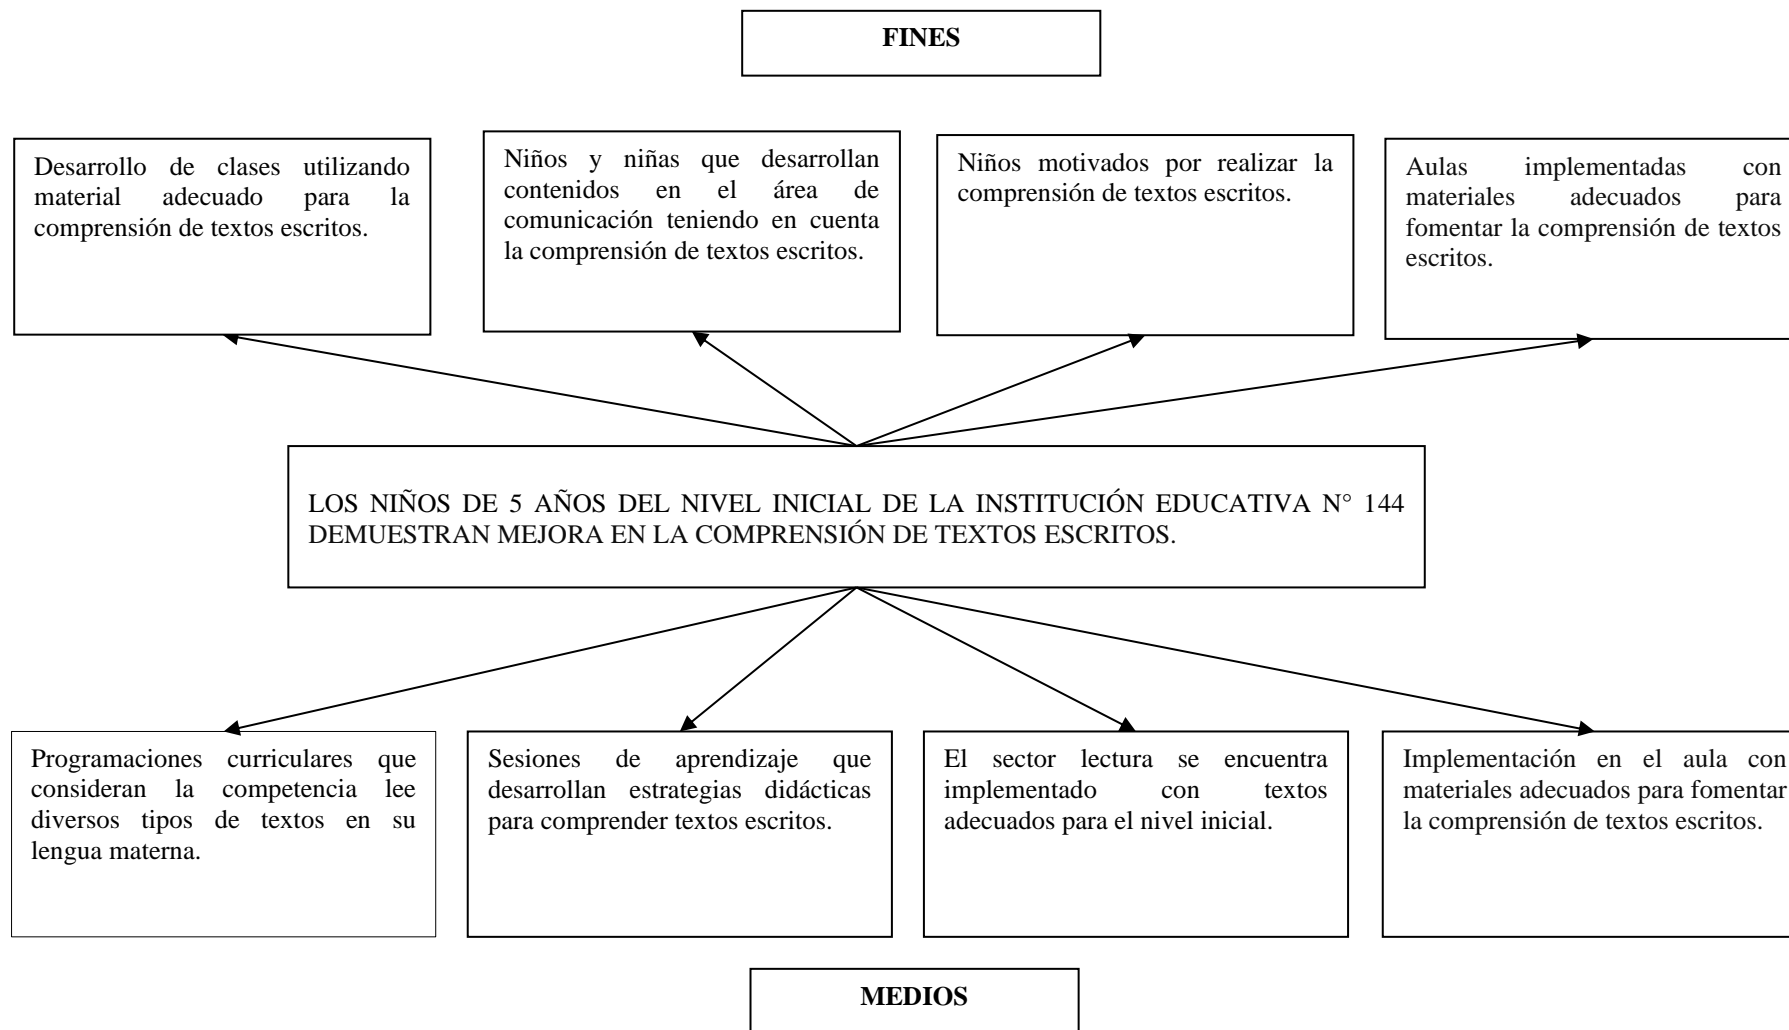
FINES

Desarrollo de clases utilizando material adecuado para la comprensión de textos escritos.

Niños y niñas que desarrollan contenidos en el área de comunicación teniendo en cuenta la comprensión de textos escritos.

Niños motivados por realizar la comprensión de textos escritos.

Aulas implementadas con materiales adecuados para fomentar la comprensión de textos escritos.

LOS NIÑOS DE 5 AÑOS DEL NIVEL INICIAL DE LA INSTITUCIÓN EDUCATIVA N° 144 DEMUESTRAN MEJORA EN LA COMPRENSIÓN DE TEXTOS ESCRITOS.

Programaciones curriculares que consideran la competencia lee diversos tipos de textos en su lengua materna.

Sesiones de aprendizaje que desarrollan estrategias didácticas para comprender textos escritos.

El sector lectura se encuentra implementado con textos adecuados para el nivel inicial.

Implementación en el aula con materiales adecuados para fomentar la comprensión de textos escritos.

MEDIOS